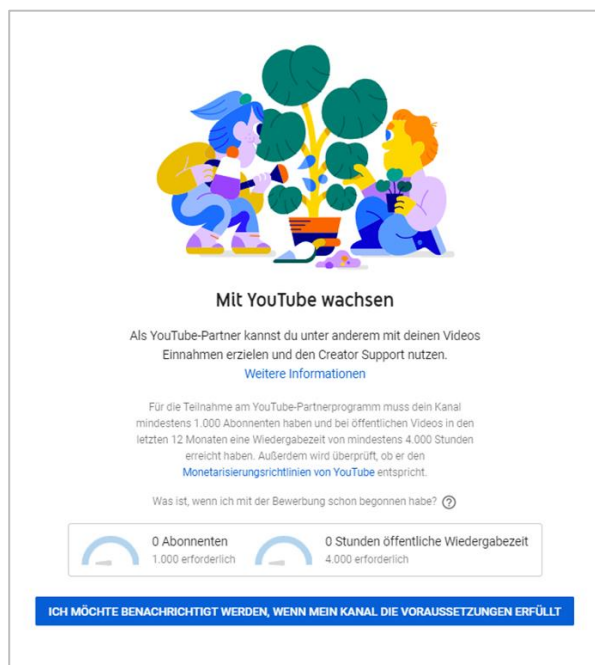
Mit YouTube wachsen

Als YouTube-Partner kannst du unter anderem mit deinen Videos Einnahmen erzielen und den Creator Support nutzen.
Weitere Informationen

Für die Teilnahme am YouTube-Partnerprogramm muss dein Kanal mindestens 1.000 Abonnenten haben und bei öffentlichen Videos in den letzten 12 Monaten eine Wiedergabezeit von mindestens 4.000 Stunden erreicht haben. Außerdem wird überprüft, ob er den Monetarisierungsrichtlinien von YouTube entspricht.

Was ist, wenn ich mit der Bewerbung schon begonnen habe? ?

0 Abonnenten
1.000 erforderlich

0 Stunden öffentliche Wiedergabezeit
4.000 erforderlich

ICH MÖCHTE BENACHRICHTIGT WERDEN, WENN MEIN KANAL DIE VORAUSSETZUNGEN ERFÜLLT